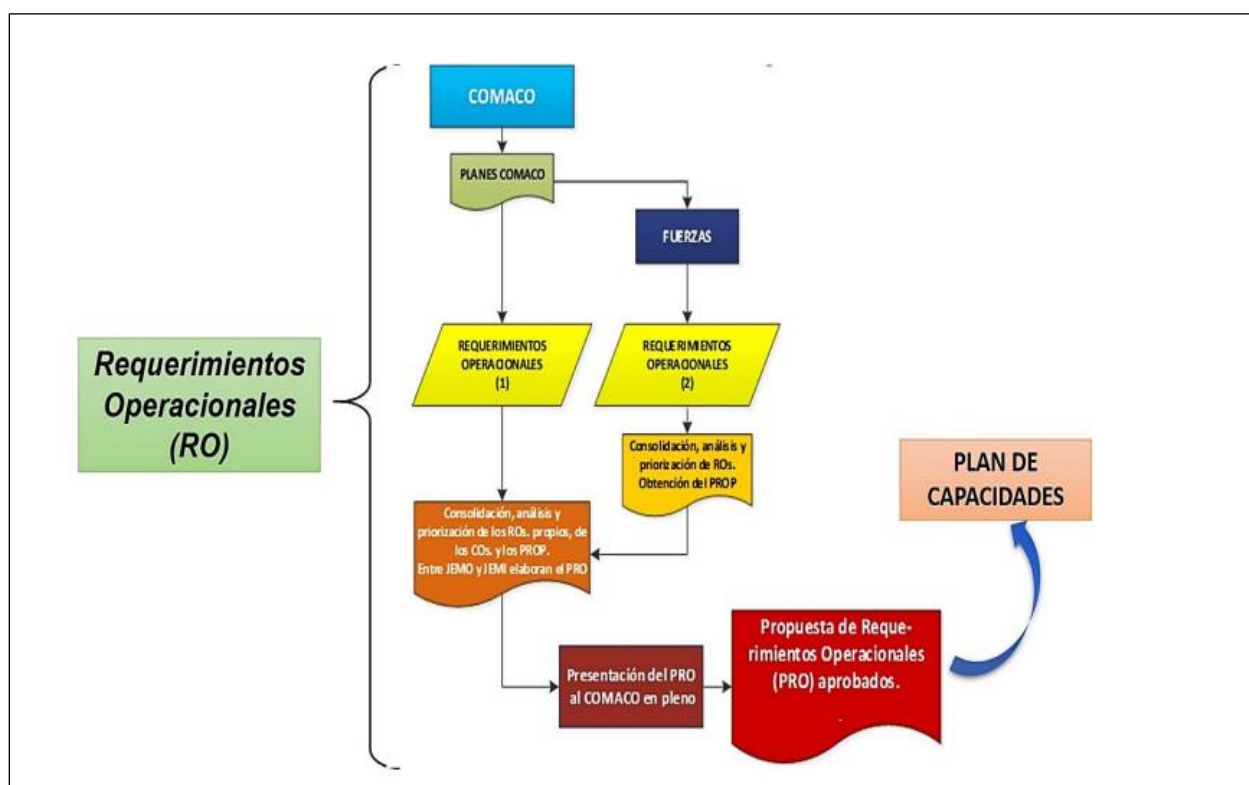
Requerimientos Operacionales (RO)

COMACO

PLANES COMACO

FUERZAS

REQUERIMIENTOS OPERACIONALES (1)

REQUERIMIENTOS OPERACIONALES (2)

Consolidación, análisis y priorización de ROs. Obtención del PROP

Consolidación, análisis y priorización de los ROs. propios, de los COs. y los PROP. Entre JEMO y JEMI elaboran el PRO

PLAN DE CAPACIDADES

Presentación del PRO al COMACO en pleno

Propuesta de Requerimientos Operacionales (PRO) aprobados.